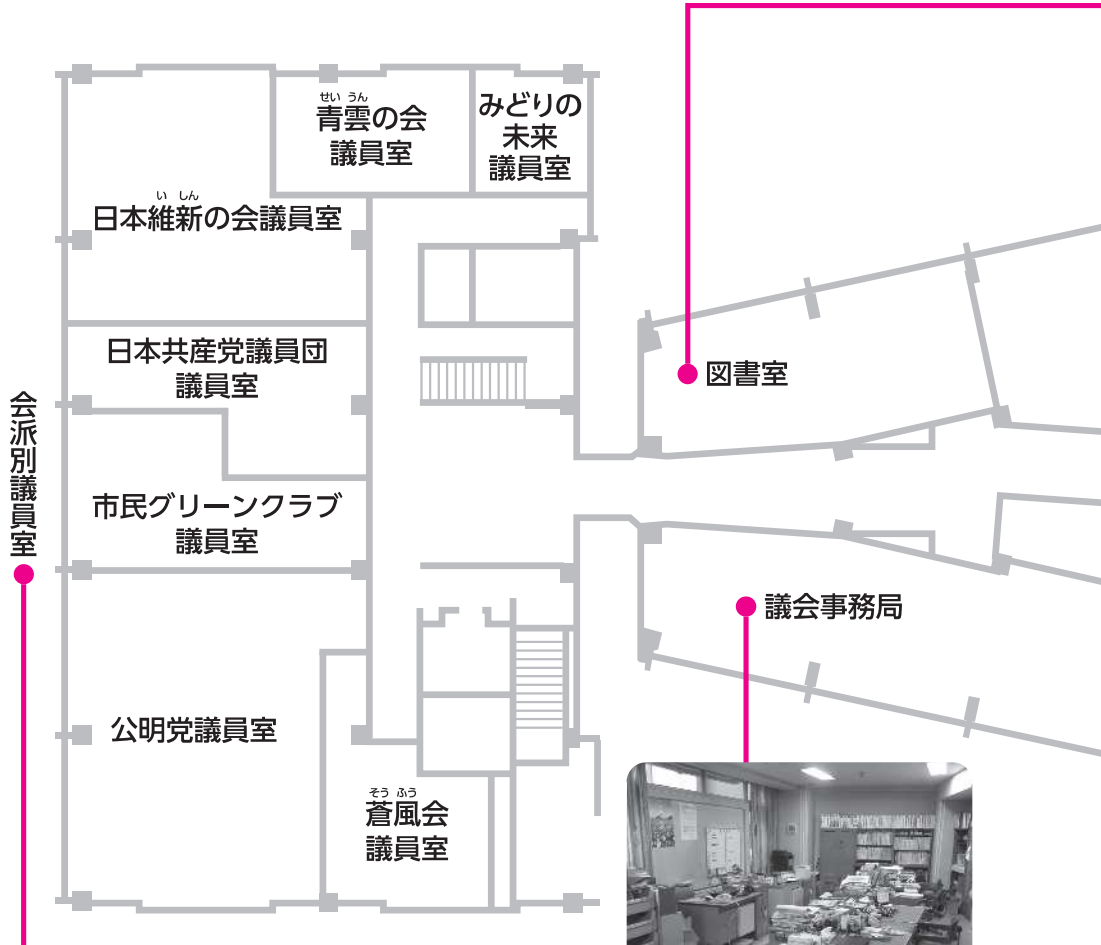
せい うん
青雲の会
議員室

みどりの
未来
議員室

い しん
日本維新の会議員室

日本共産党議員団
議員室

市民グリーンクラブ
議員室

公明党議員室

そう ふう
蒼風会
議員室

会派別議員室

図書室

議会事務局